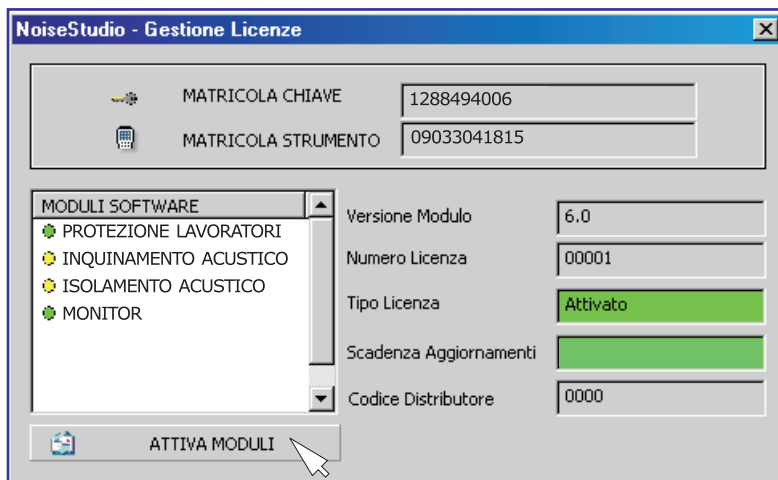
NoiseStudio - Gestione Licenze

MATRICOLA CHIAVE 1288494006

MATRICOLA STRUMENTO 09033041815

MODULI SOFTWARE
PROTEZIONE LAVORATORI
INQUINAMENTO ACUSTICO
ISOLAMENTO ACUSTICO
MONITOR

Versione Modulo 6.0

Numero Licenza 00001

Tipo Licenza Attivato

Scadenza Aggiornamenti

Codice Distributore 0000

ATTIVA MODULI